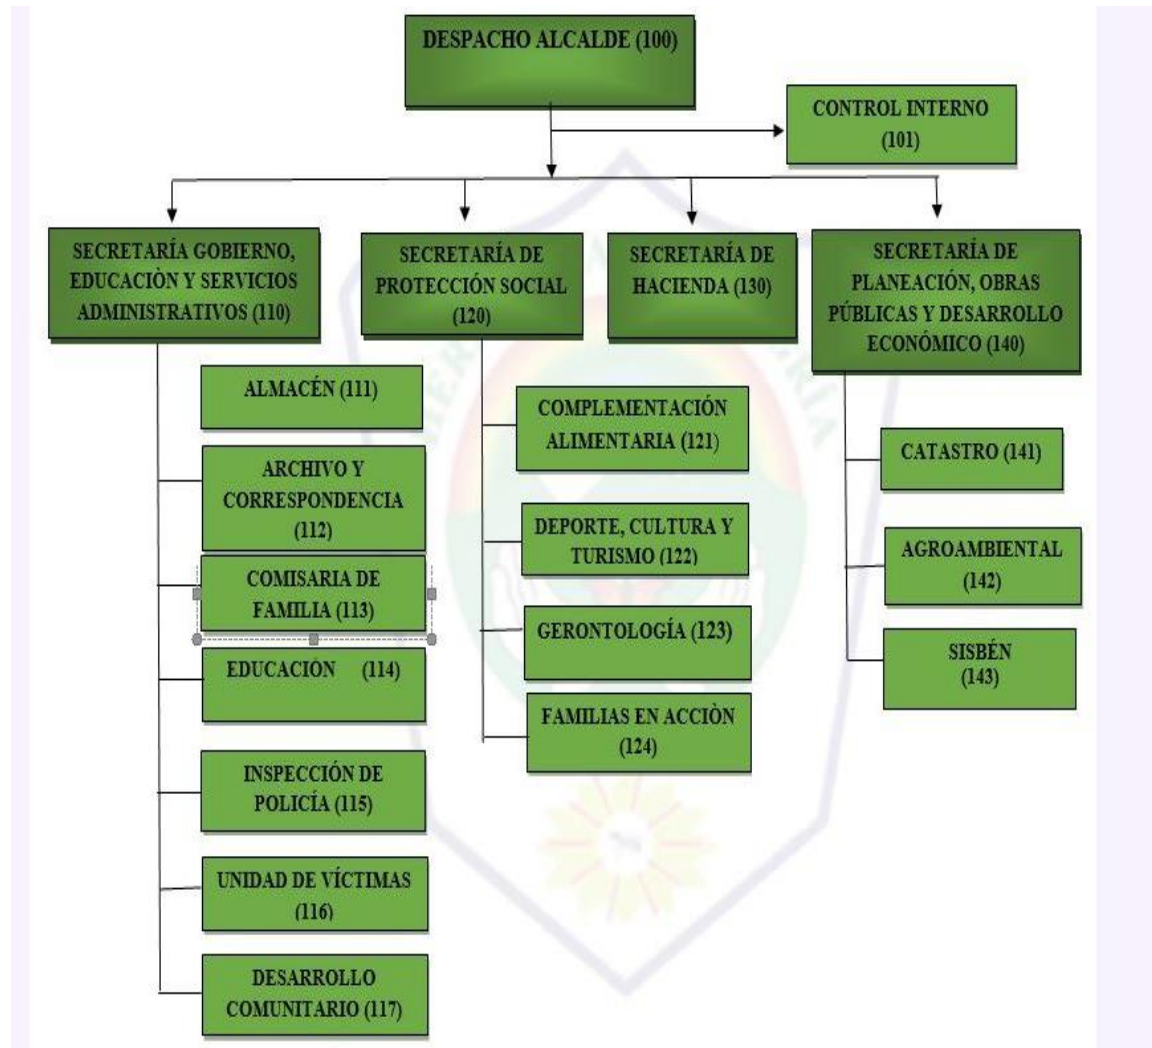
DESPACHO ALCALDE (100)

CONTROL INTERNO (101)

SECRETARÍA GOBIERNO, EDUCACIÒN Y SERVICIOS ADMINISTRATIVOS (110)

SECRETARÍA DE PROTECCIÓN SOCIAL (120)

SECRETARÍA DE HACIENDA (130)

SECRETARÍA DE PLANEACIÓN, OBRAS PÚBLICAS Y DESARROLLO ECONÓMICO (140)

ALMACÉN (111)

ARCHIVO Y CORRESPONDENCIA (112)

COMISARIA DE FAMILIA (113)

EDUCACION (114)

INSPECCIÓN DE POLICÍA (115)

UNIDAD DE VÍCTIMAS (116)

DESARROLLO COMUNITARIO (117)

COMPLEMENTACIÓN ALIMENTARIA (121)

DEPORTE, CULTURA Y TURISMO (122)

GERONTOLOGÍA (123)

FAMILIAS EN ACCIÒN (124)

CATASTRO (141)

AGROAMBIENTAL (142)

SISBÉN (143)